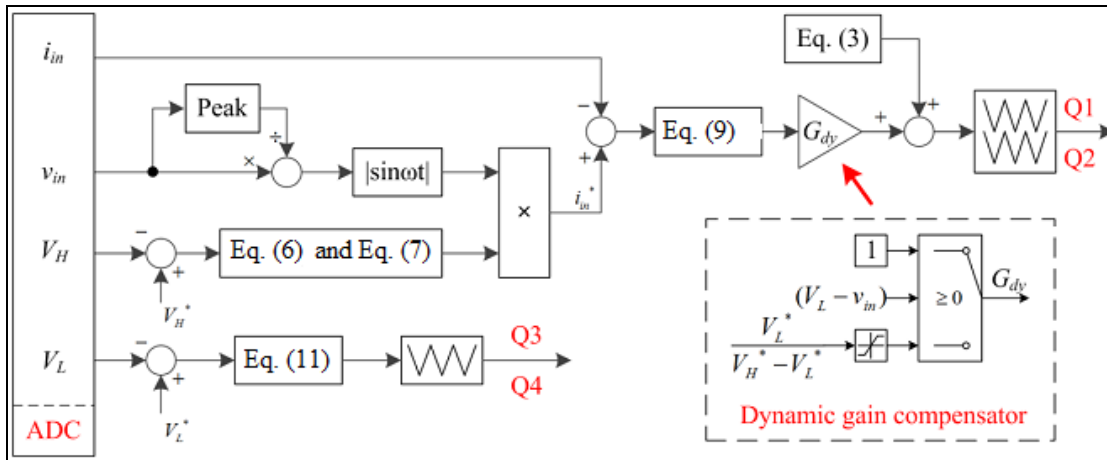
$i_{in}$

$v_{in}$

$V_H$

$V_L$

ADC

Peak

÷

×

|sinωt|

−

+

×

$i_{in}^*$

Eq. (9)

$G_{dy}$

+

Eq. (3)

+

Q1

Q2

−

+

$V_H^*$

Eq. (6) and Eq. (7)

−

+

$V_L^*$

Eq. (11)

Q3

Q4

1

$(V_L - v_{in})$

≥ 0

$G_{dy}$

$\frac{V_L^*}{V_H^* - V_L^*}$

Dynamic gain compensator